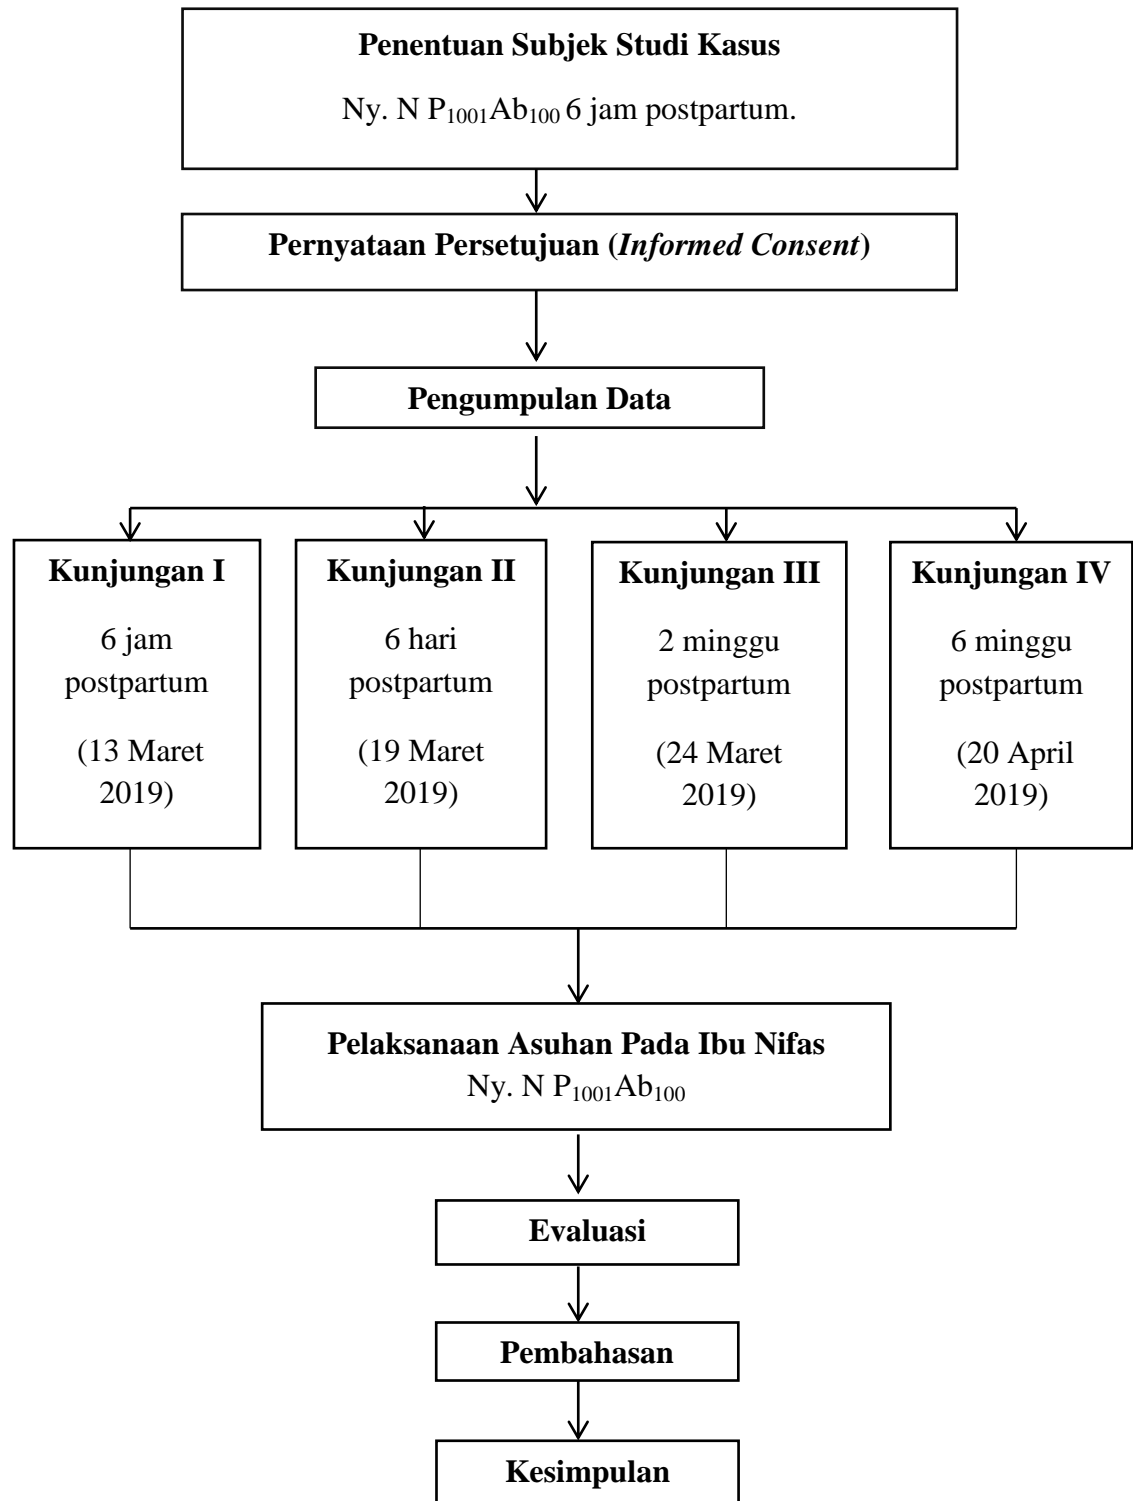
Penentuan Subjek Studi Kasus

Ny. N $P_{1001}Ab_{100}$ 6 jam postpartum.

Pernyataan Persetujuan (Informed Consent)

Pengumpulan Data

Kunjungan I
6 jam postpartum
(13 Maret 2019)

Kunjungan II
6 hari postpartum
(19 Maret 2019)

Kunjungan III
2 minggu postpartum
(24 Maret 2019)

Kunjungan IV
6 minggu postpartum
(20 April 2019)

Pelaksanaan Asuhan Pada Ibu Nifas
Ny. N $P_{1001}Ab_{100}$

Evaluasi

Pembahasan

Kesimpulan